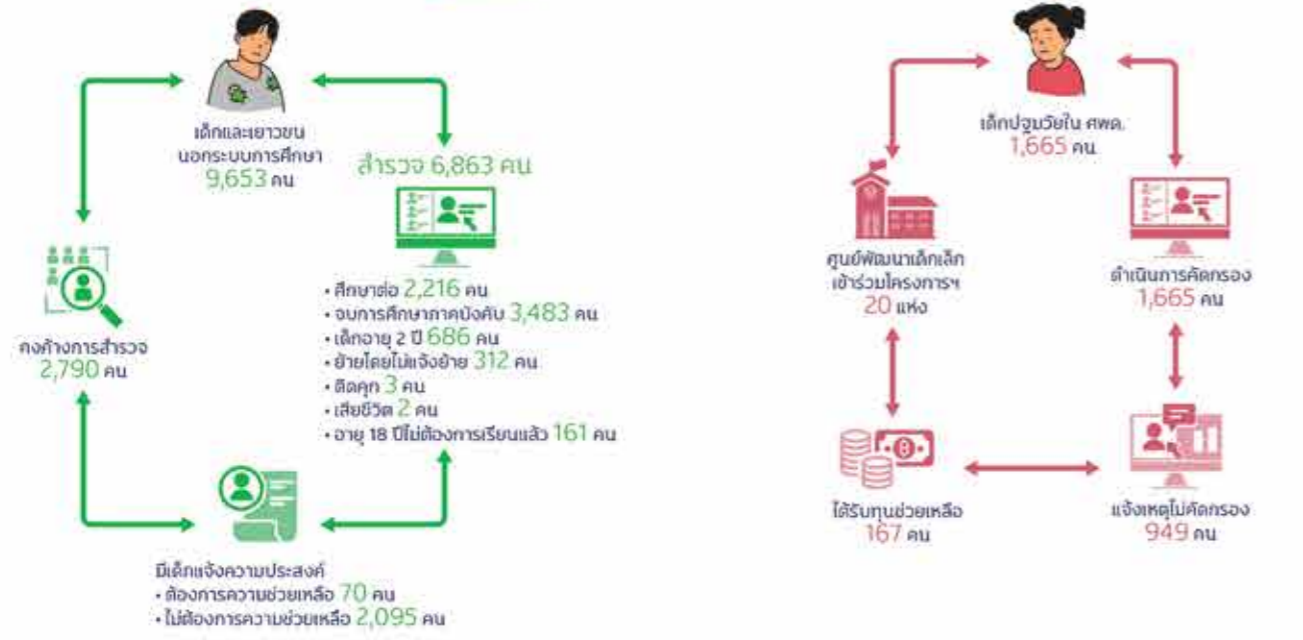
เด็กและเยาวชน นอกระบบการศึกษา 9,653 คน

สำรวจ 6,863 คน

• ศึกษาต่อ 2,216 คน
• จบการศึกษาภาคบังคับ 3,483 คน
• เด็กอายุ 2 ปี 686 คน
• ย้ายโดยไม่แจ้งย้าย 312 คน
• ติดคุก 3 คน
• เสียชีวิต 2 คน
• อายุ 18 ปีไม่ต้องการเรียนแล้ว 161 คน

คงค้างการสำรวจ 2,790 คน

มีเด็กแจ้งความประสงค์
• ต้องการความช่วยเหลือ 70 คน
• ไม่ต้องการความช่วยเหลือ 2,095 คน

เด็กปฐมวัยใน ศพด. 1,665 คน

ศูนย์พัฒนาเด็กเล็ก เข้าร่วมโครงการฯ 20 แห่ง

ดำเนินการคัดกรอง 1,665 คน

ได้รับทุนช่วยเหลือ 167 คน

แจ้งเหตุไม่คัดกรอง 949 คน